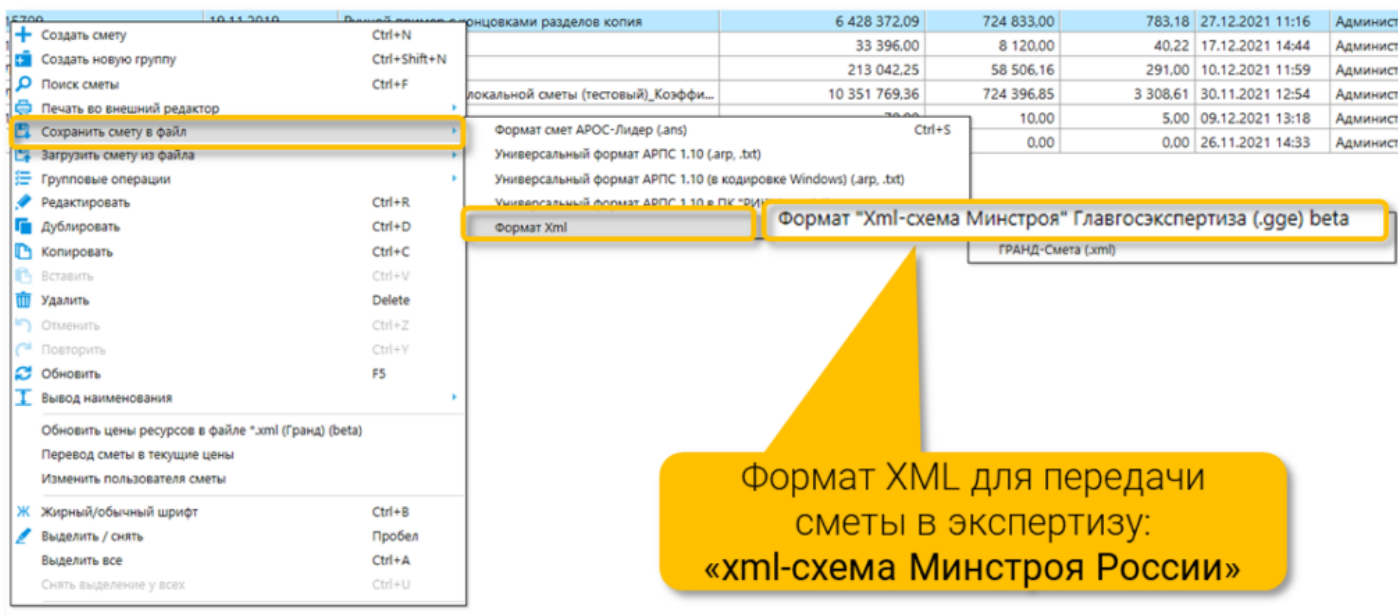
| 15709 | 19.11.2019 | Ручной пример с концовками разделов копия | 6 428 372,09 | 724 833,00 | 783,18 | 27.12.2021 11:16 | Админист |
|---|---|---|---|---|---|---|---|
| | | | 33 396,00 | 8 120,00 | 40,22 | 17.12.2021 14:44 | Админист |
| | | | 213 042,25 | 58 506,16 | 291,00 | 10.12.2021 11:59 | Админист |
| | | локальной сметы (тестовый)_Коэффи... | 10 351 769,36 | 724 396,85 | 3 308,61 | 30.11.2021 12:54 | Админист |
| | | | 70,00 | 10,00 | 5,00 | 09.12.2021 13:18 | Админист |
| | | | | 0,00 | 0,00 | 26.11.2021 14:33 | Админист |

Создать смету Ctrl+N
Создать новую группу Ctrl+Shift+N
Поиск сметы Ctrl+F
Печать во внешний редактор
Сохранить смету в файл
Загрузить смету из файла
Групповые операции
Редактировать Ctrl+R
Дублировать Ctrl+D
Копировать Ctrl+C
Вставить Ctrl+V
Удалить Delete
Отменить Ctrl+Z
Повторить Ctrl+Y
Обновить F5
Вывод наименования
Обновить цены ресурсов в файле *.xml (Гранд) (beta)
Перевод сметы в текущие цены
Изменить пользователя сметы
Жирный/обычный шрифт Ctrl+B
Выделить / снять Пробел
Выделить все Ctrl+A
Снять выделение у всех Ctrl+U

Формат смет АРОС-Лидер (.ans) Ctrl+S
Универсальный формат АРПС 1.10 (.arp, .txt)
Универсальный формат АРПС 1.10 (в кодировке Windows) (.arp, .txt)
Универсальный формат АРПС 1.10 в ПК "РИ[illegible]
Формат Xml

Формат "Xml-схема Минстроя" Главгосэкспертиза (.gge) beta
ГРАНД-Смета (.xml)

Формат XML для передачи сметы в экспертизу: «xml-схема Минстроя России»